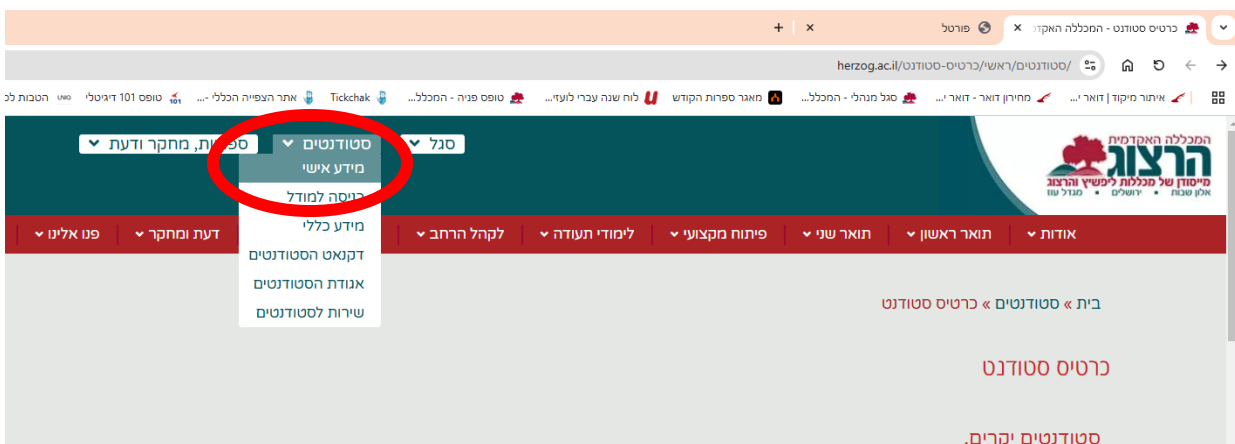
כרטיס סטודנט - המכללה האקדמ ×
פורטל ×
+
herzog.ac.il/סטודנטים/ראשי/כרטיס-סטודנט/
איתור מיקוד | דואר י... מחירון דואר - דואר י... סגל מנהלי - המכלל... מאגר ספרות הקודש לוח שנה עברי לועזי... טופס פניה - המכלל... Tickchak אתר הצפייה הכללי -... טופס 101 דיגיטלי הטבות לכ
המכללה האקדמית
הרצוג
מייסודן של מכללות ליפשיץ והרצוג
אלון שבות • ירושלים • מגדל עוז
סגל
סטודנטים
ספ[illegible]ת, מחקר ודעת
מידע אישי
כניסה למודל
מידע כללי
דקנאט הסטודנטים
אגודת הסטודנטים
שירות לסטודנטים
אודות
תואר ראשון
תואר שני
פיתוח מקצועי
לימודי תעודה
לקהל הרחב
דעת ומחקר
פנו אלינו
בית » סטודנטים » כרטיס סטודנט
כרטיס סטודנט
סטודנטים יקרים,